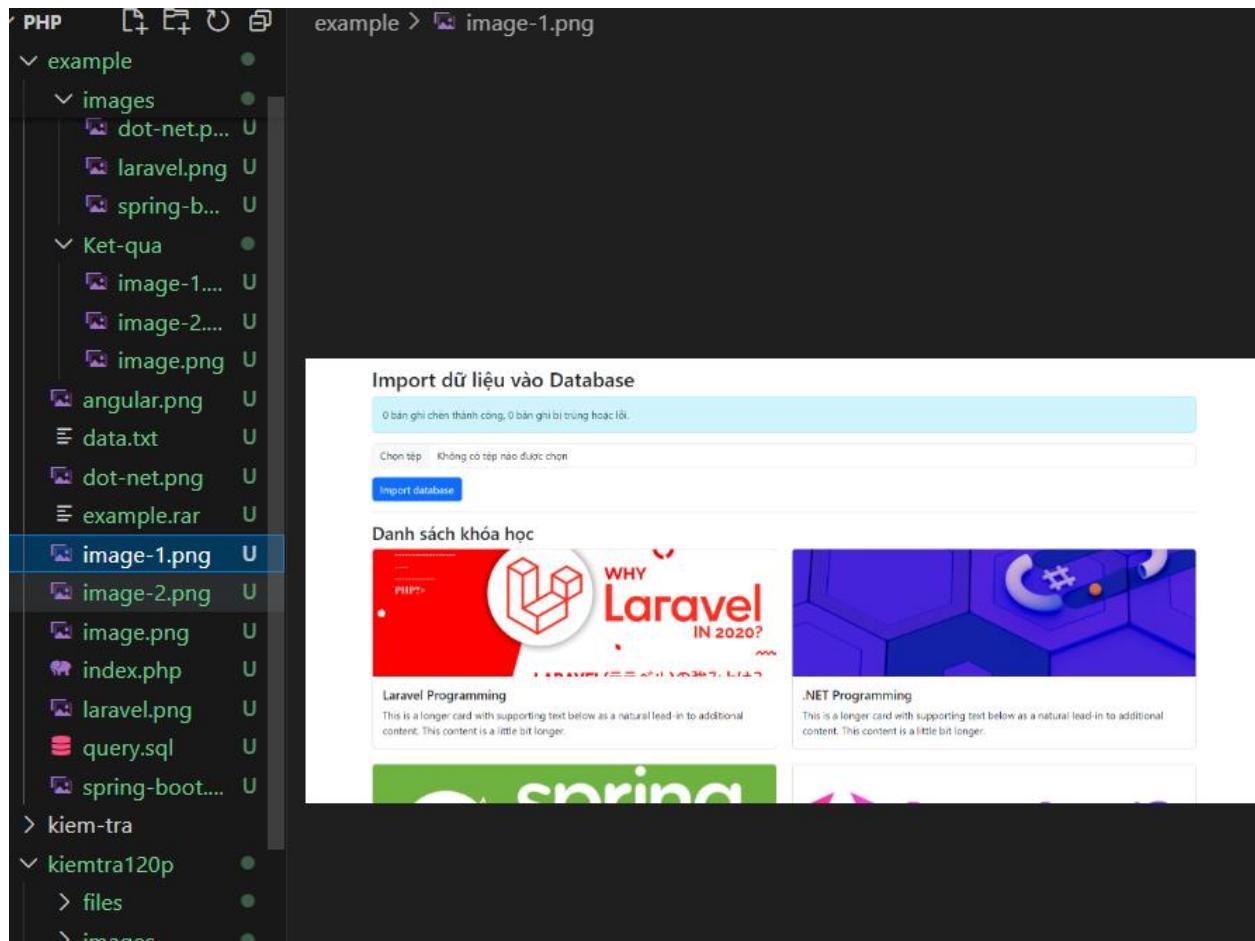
PHP
example
images
dot-net.p... U
laravel.png U
spring-b... U
Ket-qua
image-1.... U
image-2.... U
image.png U
angular.png U
data.txt U
dot-net.png U
example.rar U
image-1.png U
image-2.png U
image.png U
index.php U
laravel.png U
query.sql U
spring-boot.... U
kiem-tra
kiemtra120p
files
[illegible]

example > image-1.png

Import dữ liệu vào Database

0 bản ghi chèn thành công, 0 bản ghi bị trùng hoặc lỗi.

Chọn tệp Không có tệp nào được chọn

Import database

Danh sách khóa học

PHP?>
WHY
Laravel
IN 2020?
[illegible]

Laravel Programming
This is a longer card with supporting text below as a natural lead-in to additional content. This content is a little bit longer.

.NET Programming
This is a longer card with supporting text below as a natural lead-in to additional content. This content is a little bit longer.

spring